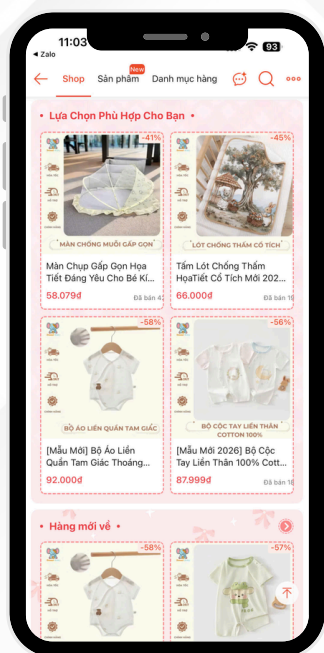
11:03
◂ Zalo
93
Shop
Sản phẩm
New
Danh mục hàng

Lựa Chọn Phù Hợp Cho Bạn

-41%
MÀN CHỐNG MUỖI GẤP GỌN
Màn Chụp Gấp Gọn Họa Tiết Đáng Yêu Cho Bé Kí...
58.079đ
Đã bán 4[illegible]

-45%
LÓT CHỐNG THẤM CỔ TÍCH
Tấm Lót Chống Thấm HọaTiết Cổ Tích Mới 202...
66.000đ
Đã bán 1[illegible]

-58%
BỘ ÁO LIỀN QUẦN TAM GIÁC
[Mẫu Mới] Bộ Áo Liền Quần Tam Giác Thoáng...
92.000đ

-56%
BỘ CỘC TAY LIỀN THÂN COTTON 100%
[Mẫu Mới 2026] Bộ Cộc Tay Liền Thân 100% Cott...
87.999đ

Hàng mới về

-58%

-57%